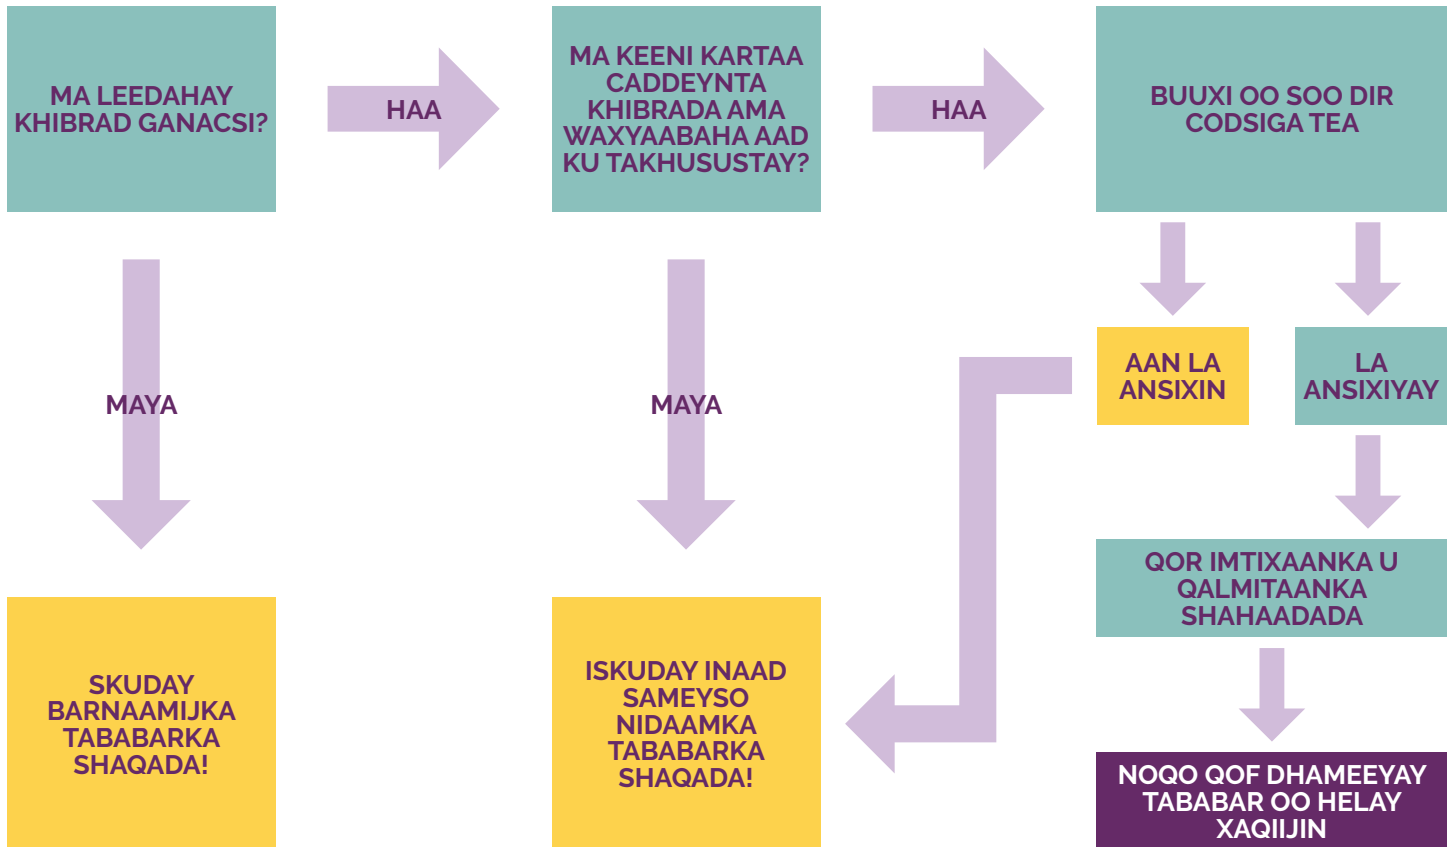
MA LEEDAHAY KHIBRAD GANACSI?

HAA

MA KEENI KARTAA CADDEYNTA KHIBRADA AMA WAXYAABAHA AAD KU TAKHUSUSTAY?

HAA

BUUXI OO SOO DIR CODSIGA TEA

MAYA

MAYA

AAN LA ANSIXIN

LA ANSIXIYAY

QOR IMTIXAANKA U QALMITAANKA SHAHAADADA

SKUDAY BARNAAMIJKA TABABARKA SHAQADA!

ISKUDAY INAAD SAMEYSO NIDAAMKA TABABARKA SHAQADA!

NOQO QOF DHAMEEYAY TABABAR OO HELAY XAQIIJIN